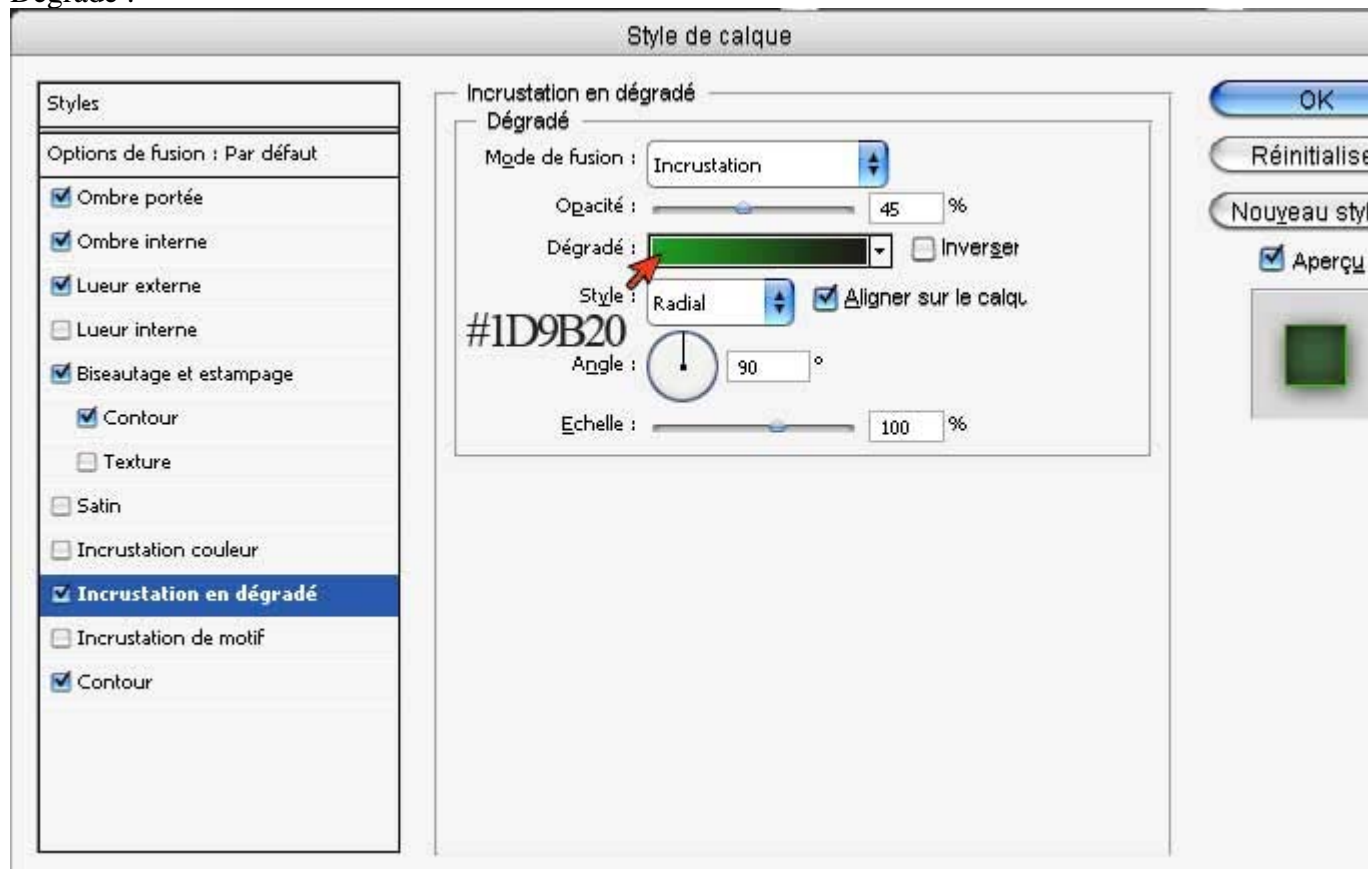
Style de calque

Styles
Options de fusion : Par défaut
Ombre portée
Ombre interne
Lueur externe
Lueur interne
Biseautage et estampage
Contour
Texture
Satin
Incrustation couleur
Incrustation en dégradé
Incrustation de motif
Contour

Incrustation en dégradé
Dégradé
Mode de fusion : Incrustation
Opacité : 45 %
Dégradé : Inverser
Style : Radial Aligner sur le calqu
#1D9B20
Angle : 90 °
Echelle : 100 %

OK
Réinitialise
Nouveau styl
Aperçu